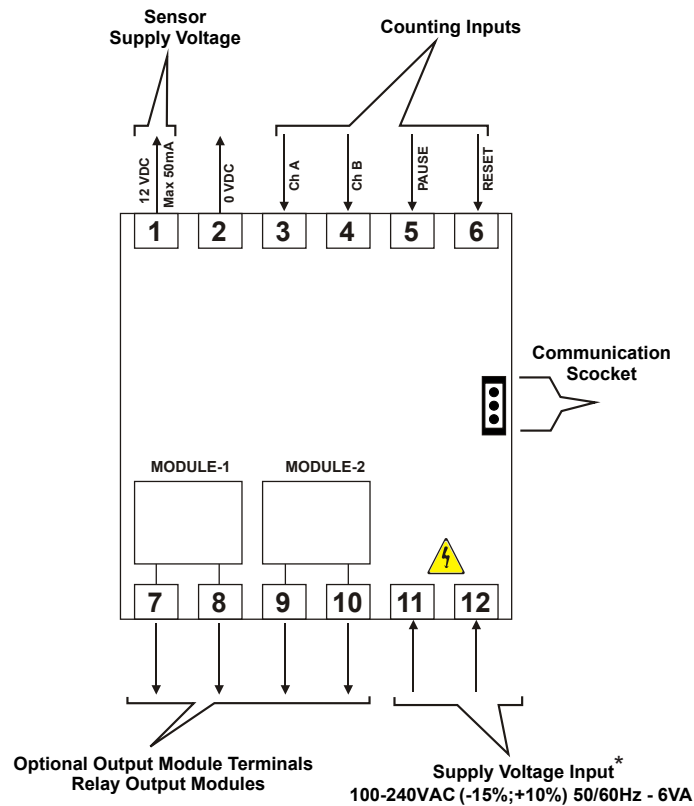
Sensor
Supply Voltage

Counting Inputs

12 VDC
Max 50mA
0 VDC
Ch A
Ch B
PAUSE
RESET

1
2
3
4
5
6

Communication
Scocket

MODULE-1
MODULE-2

7
8
9
10
11
12

Optional Output Module Terminals
Relay Output Modules

Supply Voltage Input*
100-240VAC (-15%;+10%) 50/60Hz - 6VA